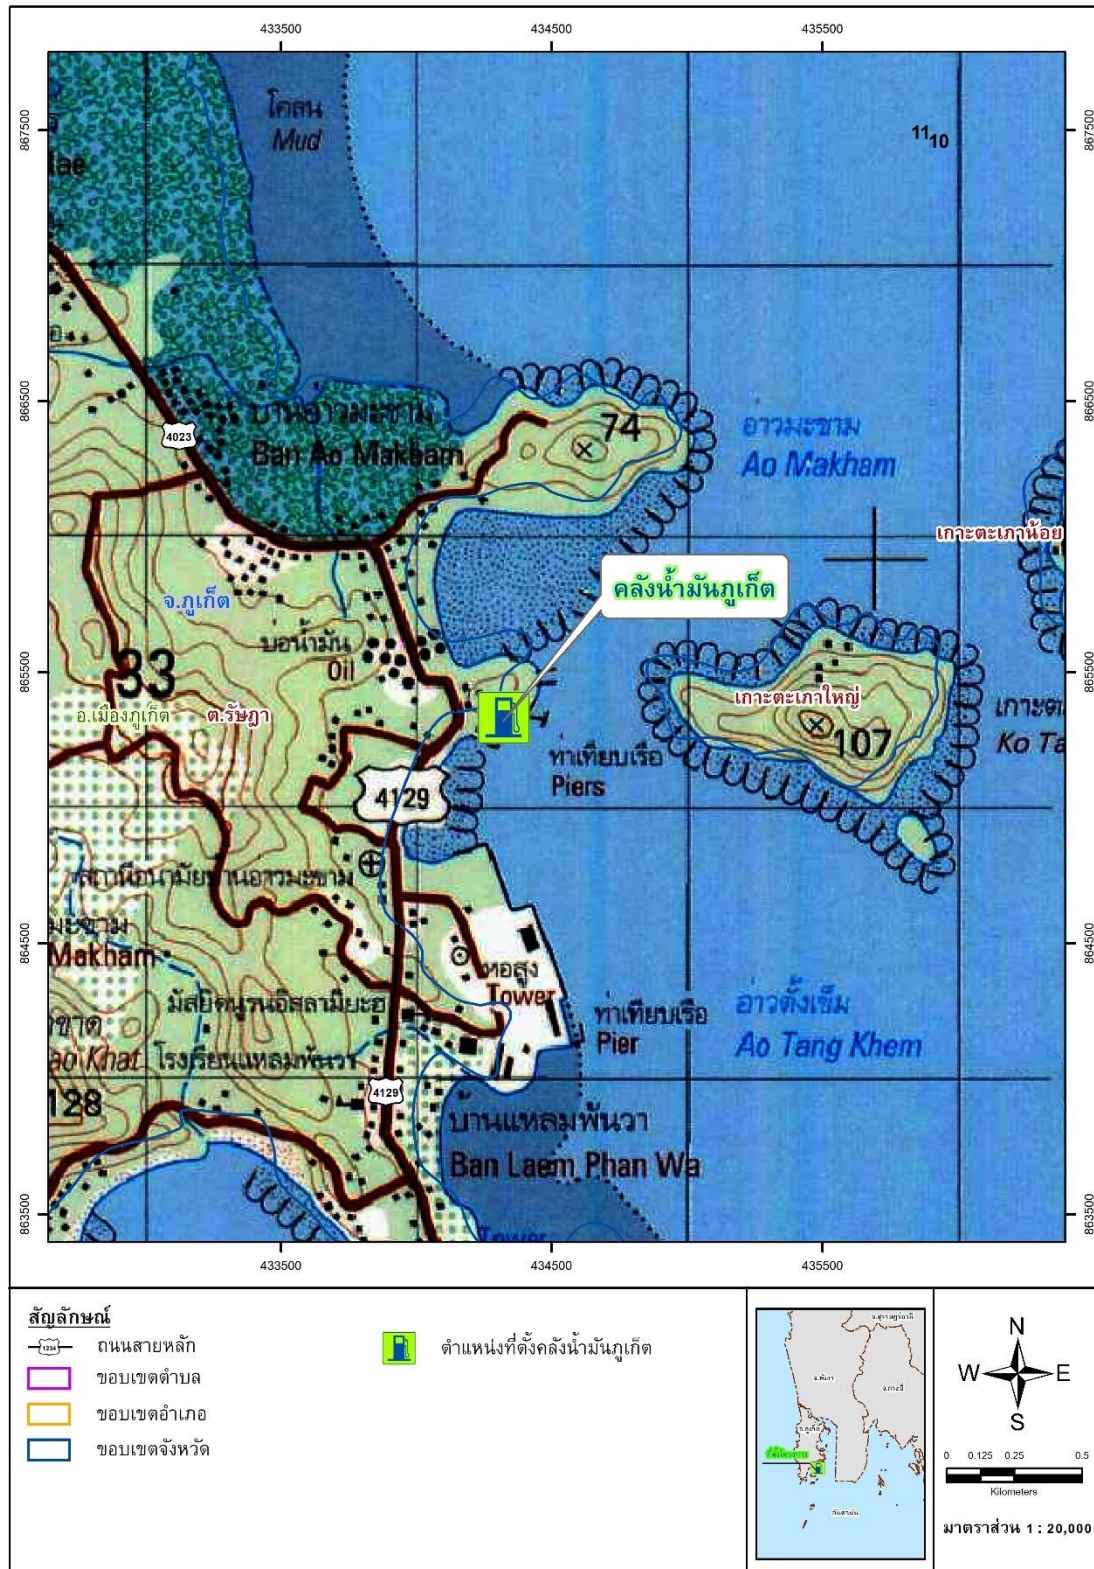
433500
434500
435500

867500
866500
865500
864500
863500

โคลน
Mud
$11_{10}$
lae
บ้านอ่าวมะขาม
Ban Ao Makham
4023
74
อ่าวมะขาม
Ao Makham
เกาะตะเภาน้อย
คลังน้ำมันภูเก็ต
จ.ภูเก็ต
บ่อน้ำมัน
Oil
33
อ.เมืองภูเก็ต
ต.รัษฎา
เกาะตะเภาใหญ่
107
เกาะต
Ko Ta
ท่าเทียบเรือ
Piers
4129
สถานีอนามัยบ้านอ่าวมะขาม
มะขาม
Makham
หอสูง
Tower
มัสยิดนูรุลอิสลามียะฮ์
ท่าเทียบเรือ
Pier
อ่าวตั้งเข็ม
Ao Tang Khem
ขาด
ao Khat
โรงเรียนแหลมพันวา
4129
128
บ้านแหลมพันวา
Ban Laem Phan Wa
Tower

433500
434500
435500

สัญลักษณ์
1234 ถนนสายหลัก
ขอบเขตตำบล
ขอบเขตอำเภอ
ขอบเขตจังหวัด
ตำแหน่งที่ตั้งคลังน้ำมันภูเก็ต

N
W
E
S
0 0.125 0.25 0.5
Kilometers
มาตราส่วน 1 : 20,000